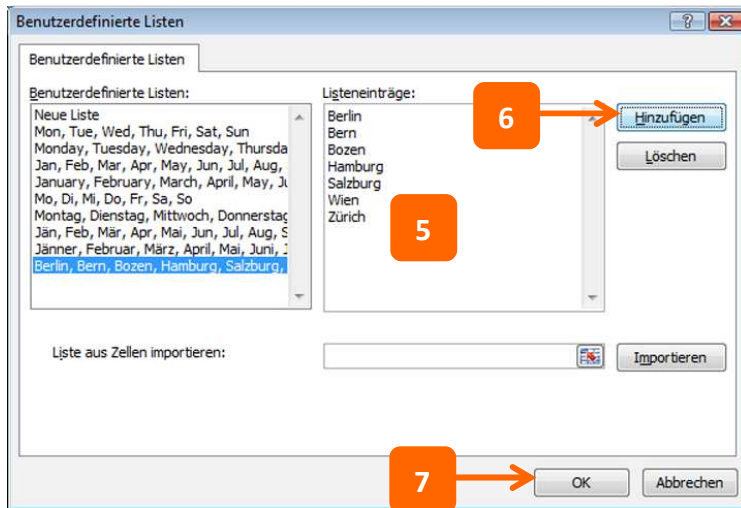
Benutzerdefinierte Listen

?

Benutzerdefinierte Listen

Benutzerdefinierte Listen:

Neue Liste
Mon, Tue, Wed, Thu, Fri, Sat, Sun
Monday, Tuesday, Wednesday, Thursda
Jan, Feb, Mar, Apr, May, Jun, Jul, Aug,
January, February, March, April, May, Ju
Mo, Di, Mi, Do, Fr, Sa, So
Montag, Dienstag, Mittwoch, Donnerstag
Jän, Feb, Mär, Apr, Mai, Jun, Jul, Aug, S
Jänner, Februar, März, April, Mai, Juni, J
Berlin, Bern, Bozen, Hamburg, Salzburg,

Listeneinträge:

Berlin
Bern
Bozen
Hamburg
Salzburg
Wien
Zürich

5

6

Hinzufügen

Löschen

Liste aus Zellen importieren:

Importieren

7

OK

Abbrechen